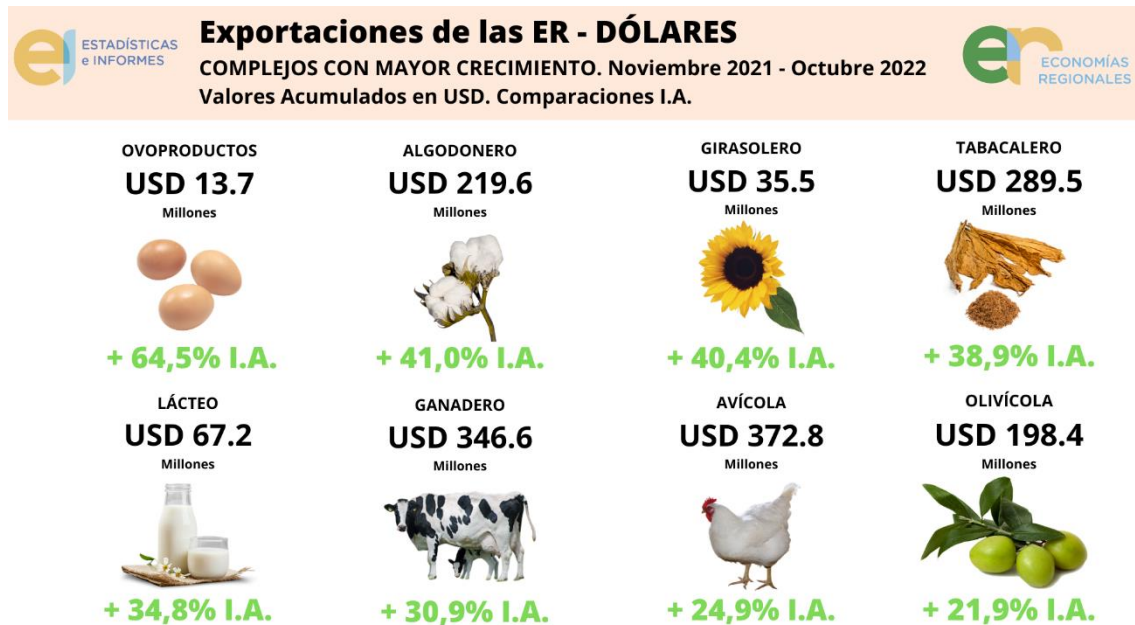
ESTADÍSTICAS e INFORMES

Exportaciones de las ER - DÓLARES
COMPLEJOS CON MAYOR CRECIMIENTO. Noviembre 2021 - Octubre 2022
Valores Acumulados en USD. Comparaciones I.A.

ECONOMÍAS REGIONALES

OVOPRODUCTOS
USD 13.7
Millones
+ 64,5% I.A.

ALGODONERO
USD 219.6
Millones
+ 41,0% I.A.

GIRASOLERO
USD 35.5
Millones
+ 40,4% I.A.

TABACALERO
USD 289.5
Millones
+ 38,9% I.A.

LÁCTEO
USD 67.2
Millones
+ 34,8% I.A.

GANADERO
USD 346.6
Millones
+ 30,9% I.A.

AVÍCOLA
USD 372.8
Millones
+ 24,9% I.A.

OLIVÍCOLA
USD 198.4
Millones
+ 21,9% I.A.